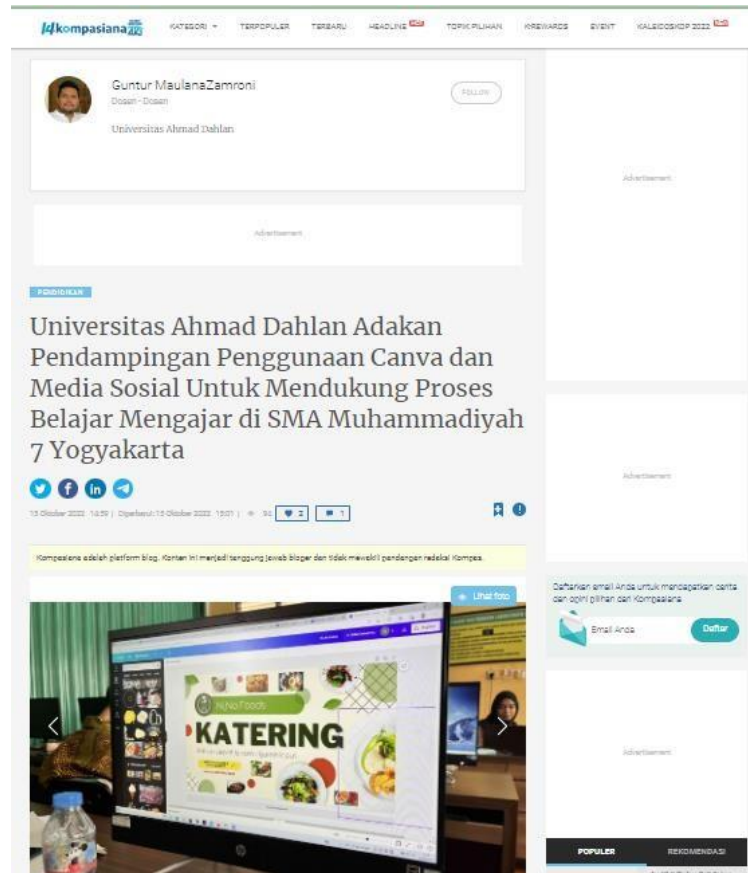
kompasiana 14

KATEGORI TERPOPULER TERBARU HEADLINE TOPIK PILIHAN K-REWARDS EVENT KALEIDOSKOP 2022

Guntur MaulanaZamroni
Dosen - Dosen
FOLLOW

Universitas Ahmad Dahlan

Advertisement

Advertisement

PENDIDIKAN

Universitas Ahmad Dahlan Adakan Pendampingan Penggunaan Canva dan Media Sosial Untuk Mendukung Proses Belajar Mengajar di SMA Muhammadiyah 7 Yogyakarta

13 Oktober 2022 14:59 | Diperbarui: 13 Oktober 2022 15:01 | 94 2 1

Kompasiana adalah platform blog. Konten ini menjadi tanggung jawab bloger dan tidak mewakili pandangan redaksi Kompas.

Lihat foto

Advertisement

Daftarkan email Anda untuk mendapatkan cerita dan opini pilihan dari Kompasiana

Email Anda
Daftar

Advertisement

KATERING

POPULER REKOMENDASI